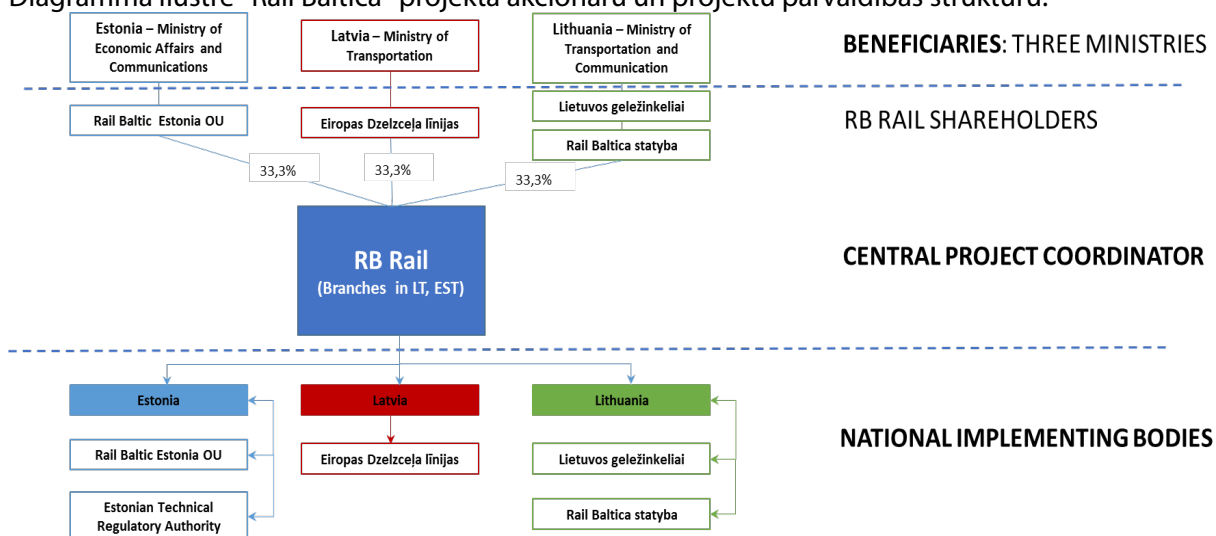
Diagramma ilustrē "Rail Baltica" projekta akcionārū un projektu pārvaldības struktūru:

Estonia – Ministry of Economic Affairs and Communications

Latvia – Ministry of Transportation

Lithuania – Ministry of Transportation and Communication

BENEFICIARIES: THREE MINISTRIES

Rail Baltic Estonia OU

Eiropas Dzelzceļa līnijas

Lietuvos geležinkeliai

Rail Baltica statyba

RB RAIL SHAREHOLDERS

33,3%

33,3%

33,3%

RB Rail
(Branches in LT, EST)

CENTRAL PROJECT COORDINATOR

Estonia

Latvia

Lithuania

Rail Baltic Estonia OU

Eiropas Dzelzceļa līnijas

Lietuvos geležinkeliai

NATIONAL IMPLEMENTING BODIES

Estonian Technical Regulatory Authority

Rail Baltica statyba